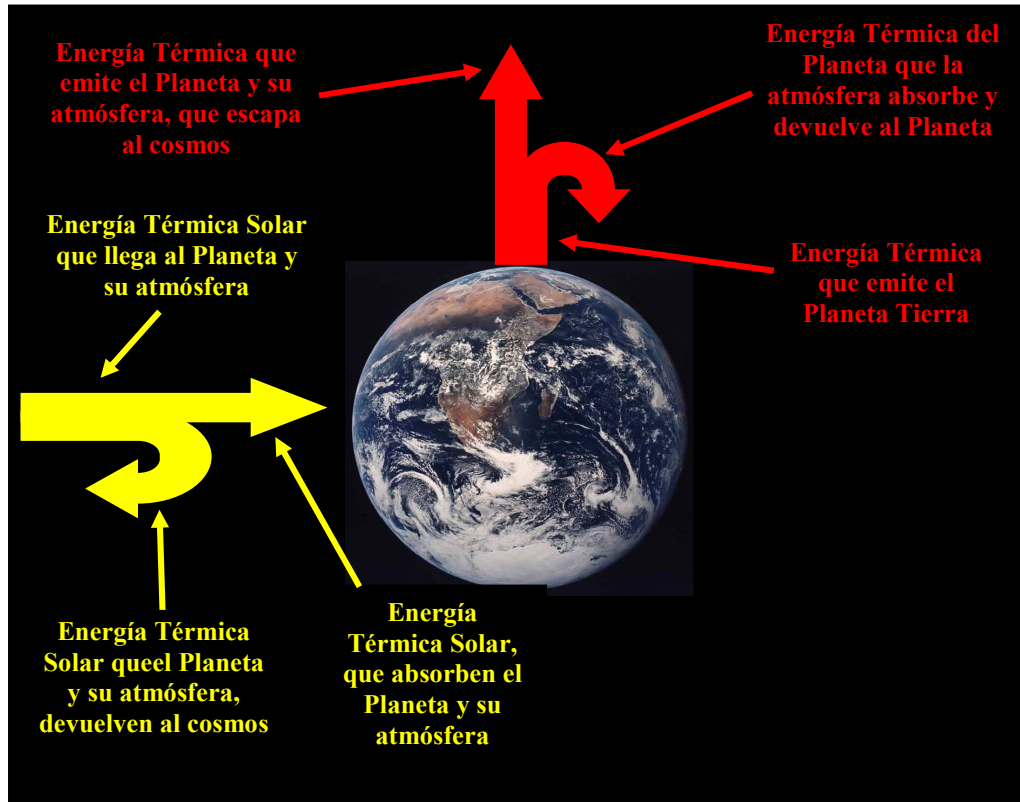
Energía Térmica que emite el Planeta y su atmósfera, que escapa al cosmos

Energía Térmica del Planeta que la atmósfera absorbe y devuelve al Planeta

Energía Térmica Solar que llega al Planeta y su atmósfera

Energía Térmica que emite el Planeta Tierra

Energía Térmica Solar queel Planeta y su atmósfera, devuelven al cosmos

Energía Térmica Solar, que absorben el Planeta y su atmósfera